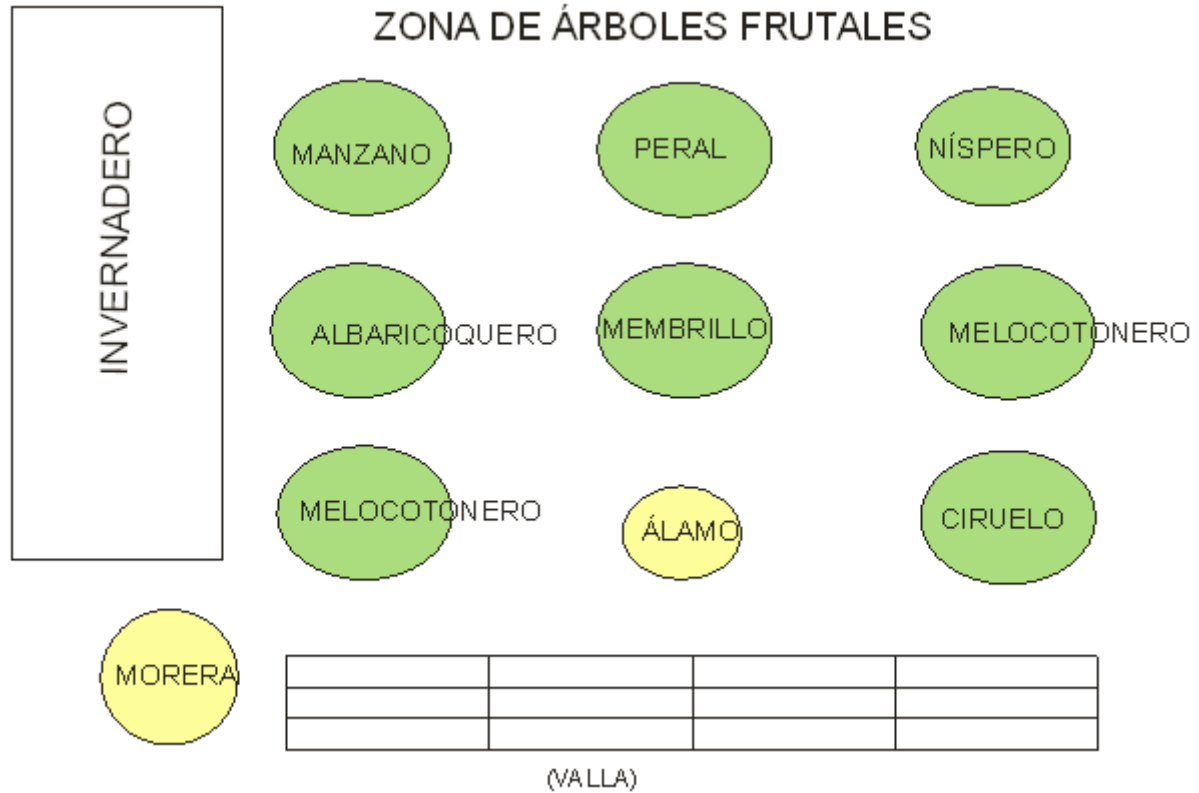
ZONA DE ÁRBOLES FRUTALES

INVERNADERO

MANZANO

PERAL

NÍSPERO

ALBARICOQUERO

MEMBRILLO

MELOCOTONERO

MELOCOTONERO

ÁLAMO

CIRUELO

MORERA

|  |  |  |  |
|---|---|---|---|
|  |  |  |  |
|  |  |  |  |

(VALLA)